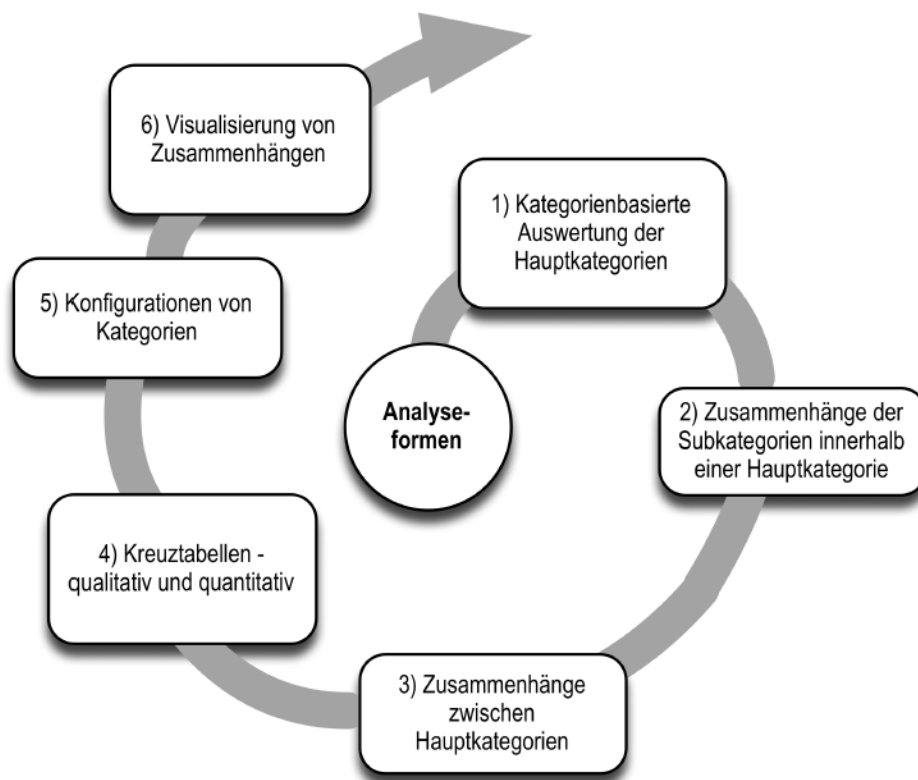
Analyseformen

1) Kategorienbasierte Auswertung der Hauptkategorien

2) Zusammenhänge der Subkategorien innerhalb einer Hauptkategorie

3) Zusammenhänge zwischen Hauptkategorien

4) Kreuztabellen - qualitativ und quantitativ

5) Konfigurationen von Kategorien

6) Visualisierung von Zusammenhängen